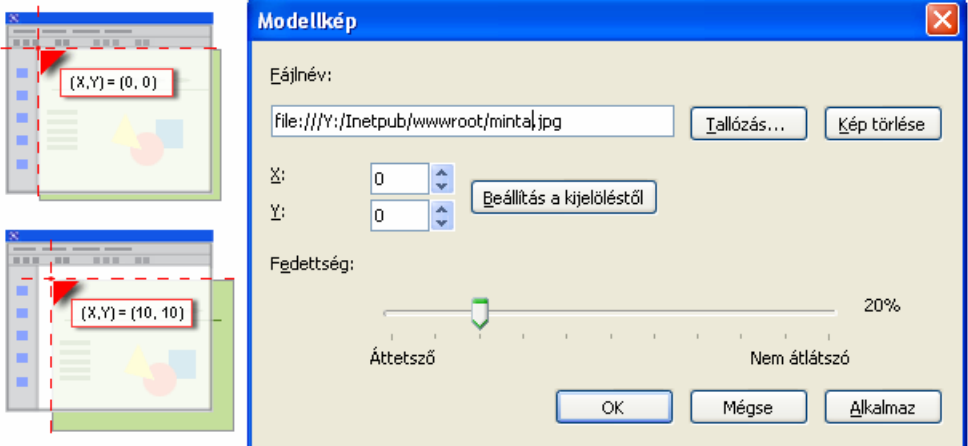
(X,Y) = (0, 0)

(X,Y) = (10, 10)

Modellkép

Fájlnév:

file:///Y:/Inetpub/wwwroot/minta.jpg

Tallózás...

Kép törlése

X:

0

Y:

0

Beállítás a kijelöléstől

Fedettség:

20%

Áttetsző

Nem átlátszó

OK

Mégse

Alkalmaz